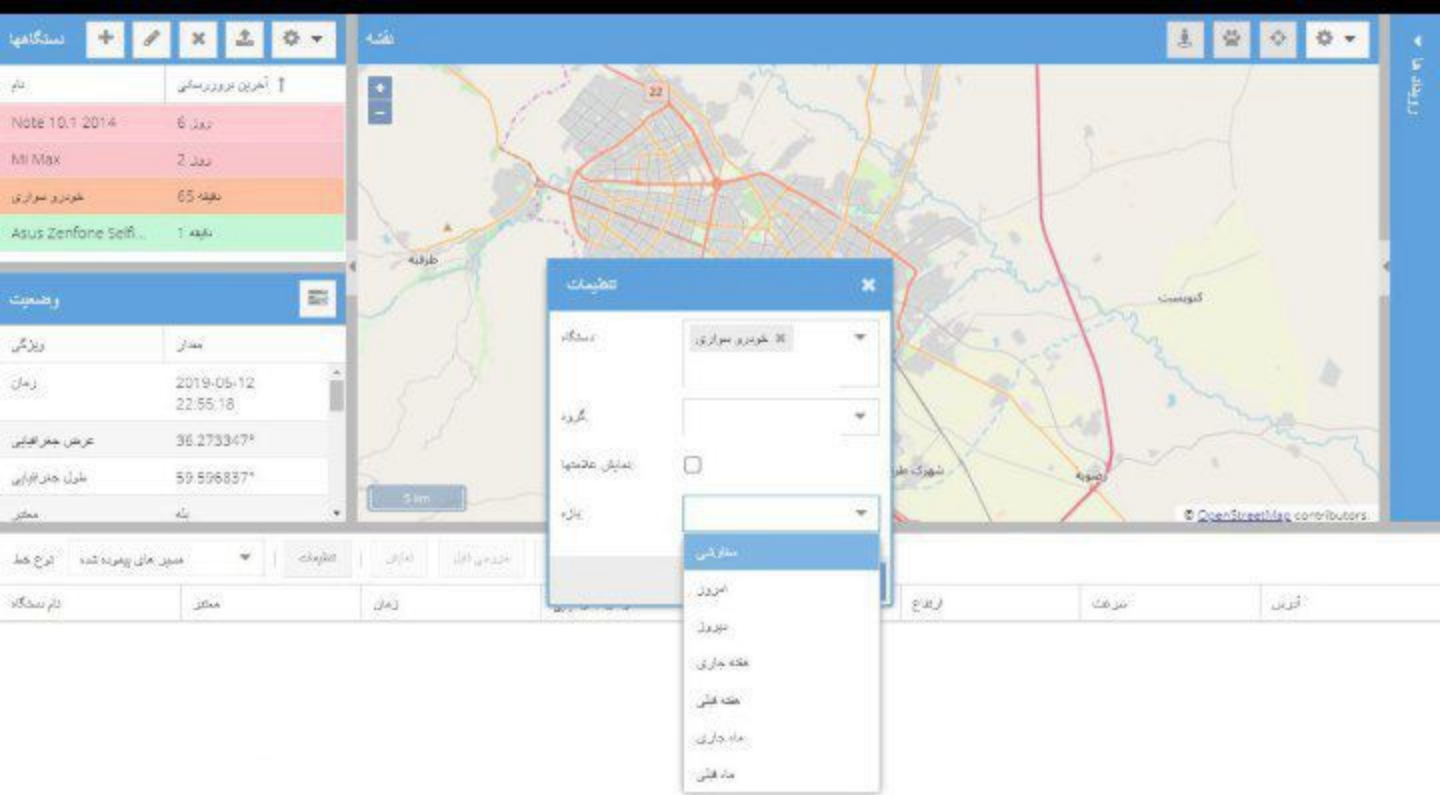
دستگاهها

نام | آخرین بروزرسانی
Note 10.1 2014 | 6 روز
Mi Max | 2 روز
خودرو سواری | 65 دقیقه
Asus Zenfone Selfi... | 1 دقیقه

وضعیت

ویژگی | مقدار
زمان | 2019-05-12 22:55:18
عرض جغرافیایی | 36.273347°
طول جغرافیایی | 59.596837°
معتبر | بله

نقشه

22
طرقبه
کنویست
شهرک
5 km
© OpenStreetMap contributors

تنظیمات
دستگاه: خودرو سواری
گروه:
نمایش علامتها:
بازه:
سفارشی
امروز
دیروز
هفته جاری
هفته قبلی
ماه جاری
ماه قبلی

نوع خط | مسیر های پیموده شده | تنظیمات | نمایش | خروجی اول

نام دستگاه | معتبر | زمان | ارتفاع | سرعت | آدرس